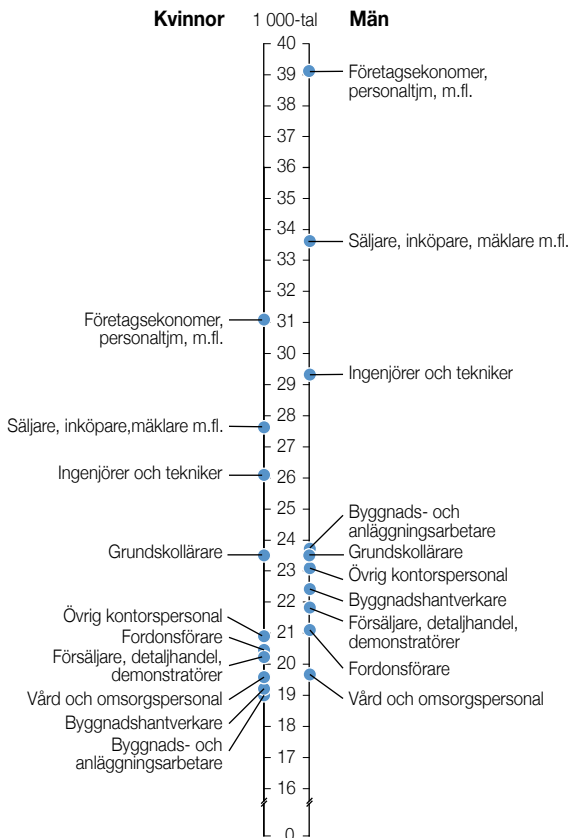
Kvinnor 1 000-tal Män

40
39 Företagsekonomer, personaltjm, m.fl.
38
37
36
35
34
33 Säljare, inköpare, mäklare m.fl.
32
Företagsekonomer, personaltjm, m.fl. 31
30
29 Ingenjörer och tekniker
28
Säljare, inköpare,mäklare m.fl. 27
Ingenjörer och tekniker 26
25
24 Byggnads- och anläggningsarbetare
Grundskollärare 23 Grundskollärare
Övrig kontorspersonal
22 Byggnadshantverkare
Försäljare, detaljhandel, demonstratörer
Övrig kontorspersonal 21
Fordonsförare
Försäljare, detaljhandel, demonstratörer 20 Fordonsförare
Vård och omsorgspersonal 19 Vård och omsorgspersonal
Byggnadshantverkare
Byggnads- och anläggningsarbetare 18
17
16
0